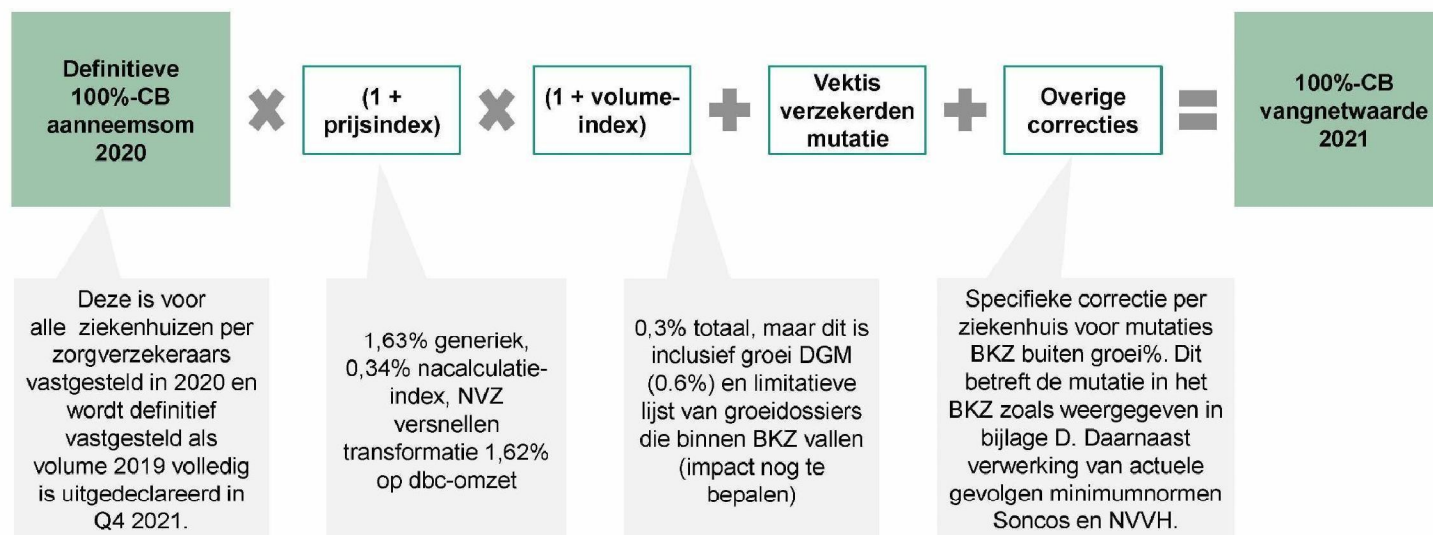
Definitieve 100%-CB aanneemsom 2020

(1 + prijsindex)

(1 + volume-index)

Vektis verzekerden mutatie

Overige correcties

100%-CB vangnetwaarde 2021

Deze is voor alle ziekenhuizen per zorgverzekeraars vastgesteld in 2020 en wordt definitief vastgesteld als volume 2019 volledig is uitgedeclareerd in Q4 2021.

1,63% generiek, 0,34% nacalculatie-index, NVZ versnellen transformatie 1,62% op dbc-omzet

0,3% totaal, maar dit is inclusief groei DGM (0.6%) en limitatieve lijst van groeidossiers die binnen BKZ vallen (impact nog te bepalen)

Specifieke correctie per ziekenhuis voor mutaties BKZ buiten groei%. Dit betreft de mutatie in het BKZ zoals weergegeven in bijlage D. Daarnaast verwerking van actuele gevolgen minimumnormen Soncos en NVVH.